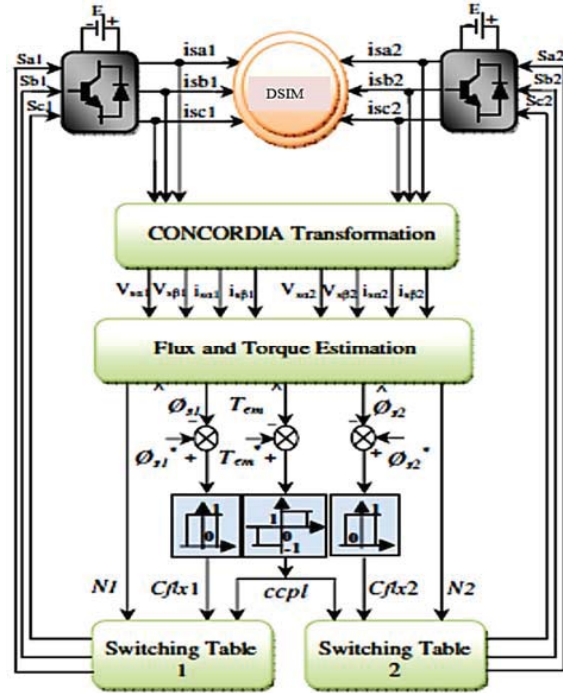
E
E
Sa1
Sb1
Sc1
isa1
isb1
isc1
DSIM
isa2
isb2
isc2
Sa2
Sb2
Sc2

CONCORDIA Transformation

$V_{s\alpha1}$ $V_{s\beta1}$ $i_{s\alpha1}$ $i_{s\beta1}$ $V_{s\alpha2}$ $V_{s\beta2}$ $i_{s\alpha2}$ $i_{s\beta2}$

Flux and Torque Estimation

$\hat{Ø}_{s1}$
$\hat{T}_{em}$
$\hat{Ø}_{s2}$
$Ø_{s1}^*$
$T_{em}^*$
$Ø_{s2}^*$
-
+
-
+
-
+

0
1
0
-1
0

N1
Cflx1
ccpl
Cflx2
N2

Switching Table 1
Switching Table 2